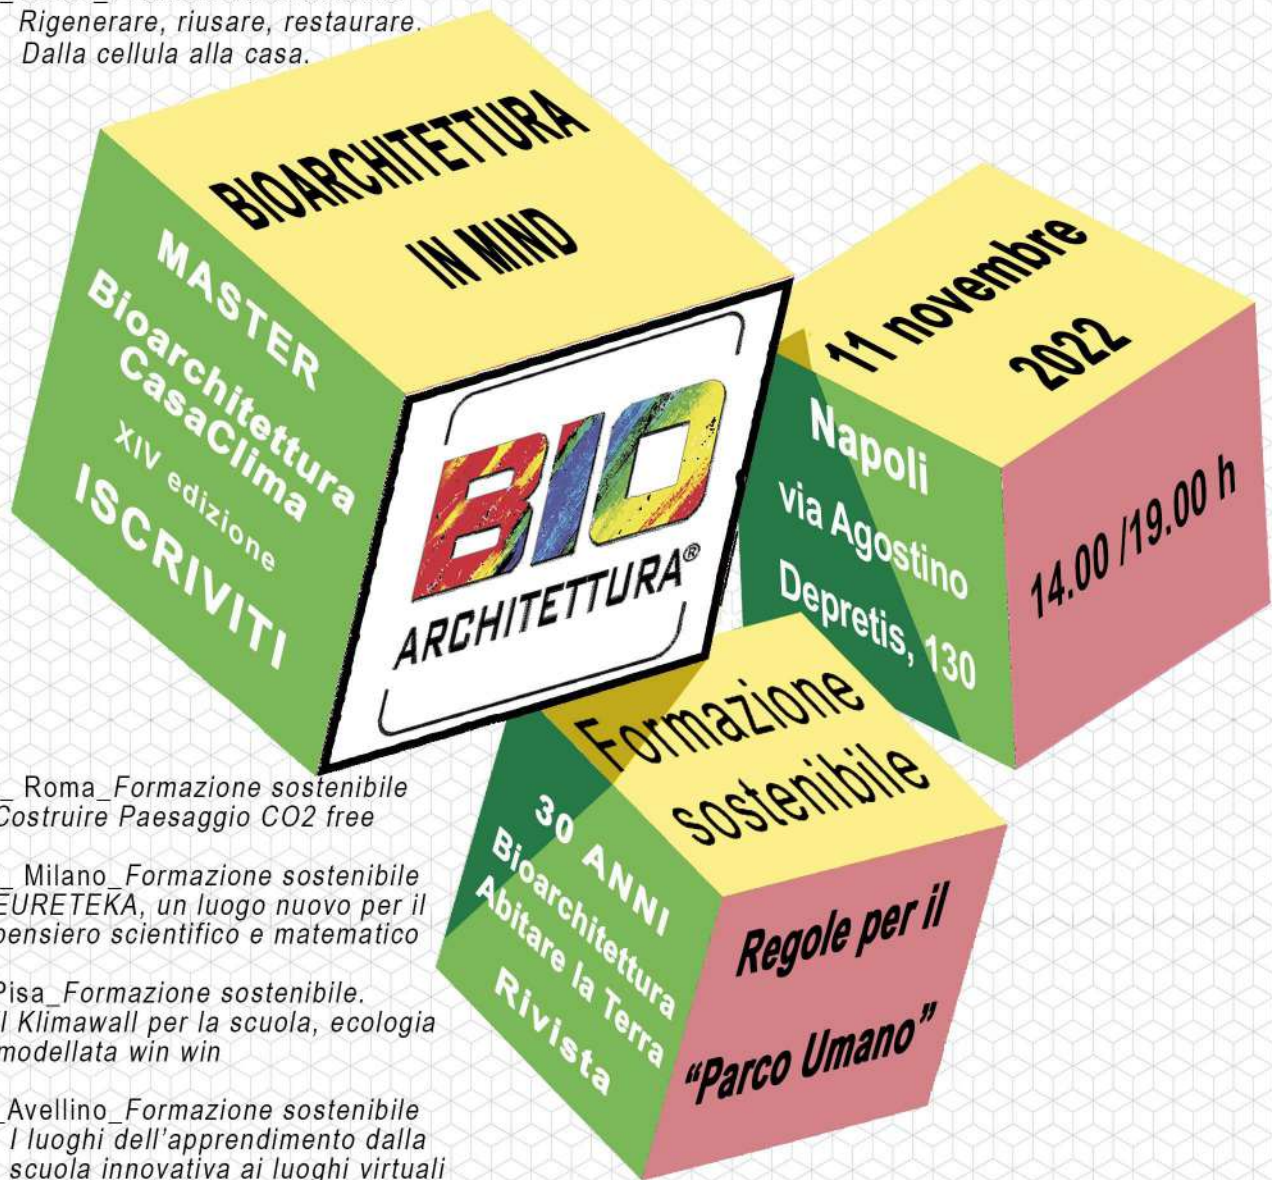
Rigenerare, riusare, restaurare. Dalla cellula alla casa.

BIOARCHITETTURA IN MIND

MASTER
Bioarchitettura CasaClima
XIV edizione
ISCRIVITI

BIO ARCHITETTURA®

11 novembre 2022

Napoli
via Agostino Depretis, 130

14.00 /19.00 h

Formazione sostenibile

30 ANNI
Bioarchitettura
Abitare la Terra
Rivista

Regole per il "Parco Umano"

_ Roma_Formazione sostenibile
Costruire Paesaggio CO2 free

_ Milano_Formazione sostenibile
EURETEKA, un luogo nuovo per il pensiero scientifico e matematico

Pisa_Formazione sostenibile.
Il Klimawall per la scuola, ecologia modellata win win

_Avellino_Formazione sostenibile
I luoghi dell'apprendimento dalla scuola innovativa ai luoghi virtuali